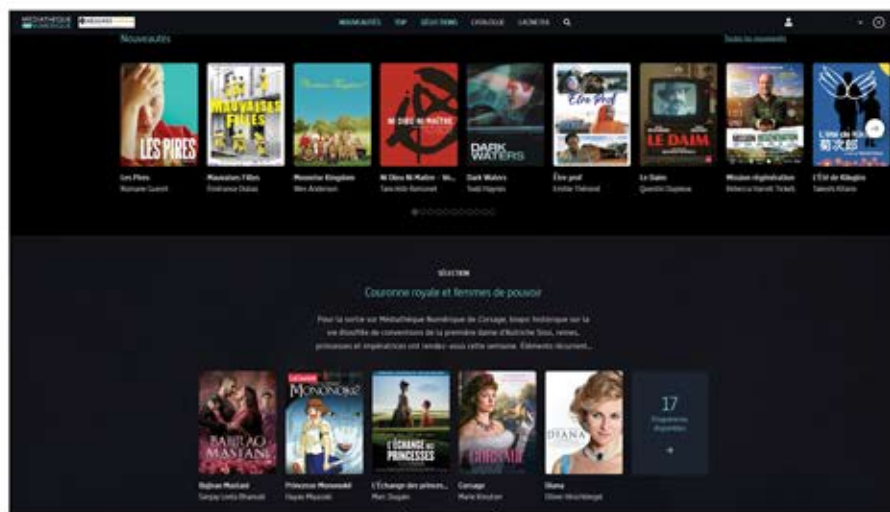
MÉDIATHÈQUE NUMÉRIQUE

NOUVEAUTÉS TOP SÉLECTIONS CATALOGUE LACINETEK

Nouveautés

Toutes les nouveautés

LES PIRES

Les Pires
Romane Gueret

MAUVAISES FILLES

Mauvaises Filles
Émérance Dubas

Moonrise Kingdom
Wes Anderson

NI DIEU NI MAÎTRE

Ni Dieu Ni Maître - Hi...
Tancrède Ramonet

DARK WATERS

Dark Waters
Todd Haynes

Être prof

Être prof
Émilie Thérond

LE DAIM

Le Daim
Quentin Dupieux

Mission régénération
Rebecca Harrell Tickell

L'été de Kikujiro
L'Été de Kikujiro
Takeshi Kitano

SÉLECTION

Couronne royale et femmes de pouvoir

Pour la sortie sur Médiathèque Numérique de Corsage, biopic historique sur la vie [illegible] de conventions de la première dame d'Autriche Sissi, reines, princesses et impératrices ont rendez-vous cette semaine. Éléments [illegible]...

BAJIRAO MASTANI

Bajirao Mastani
Sanjay Leela Bhansali

MONONOKÉ

Princesse Mononoké
Hayao Miyazaki

L'ÉCHANGE DES PRINCESSES

L'Échange des princes...
Marc Dugain

CORSAGE

Corsage
Marie Kreutzer

DIANA

Diana
Oliver Hirschbiegel

17
Programmes disponibles
→